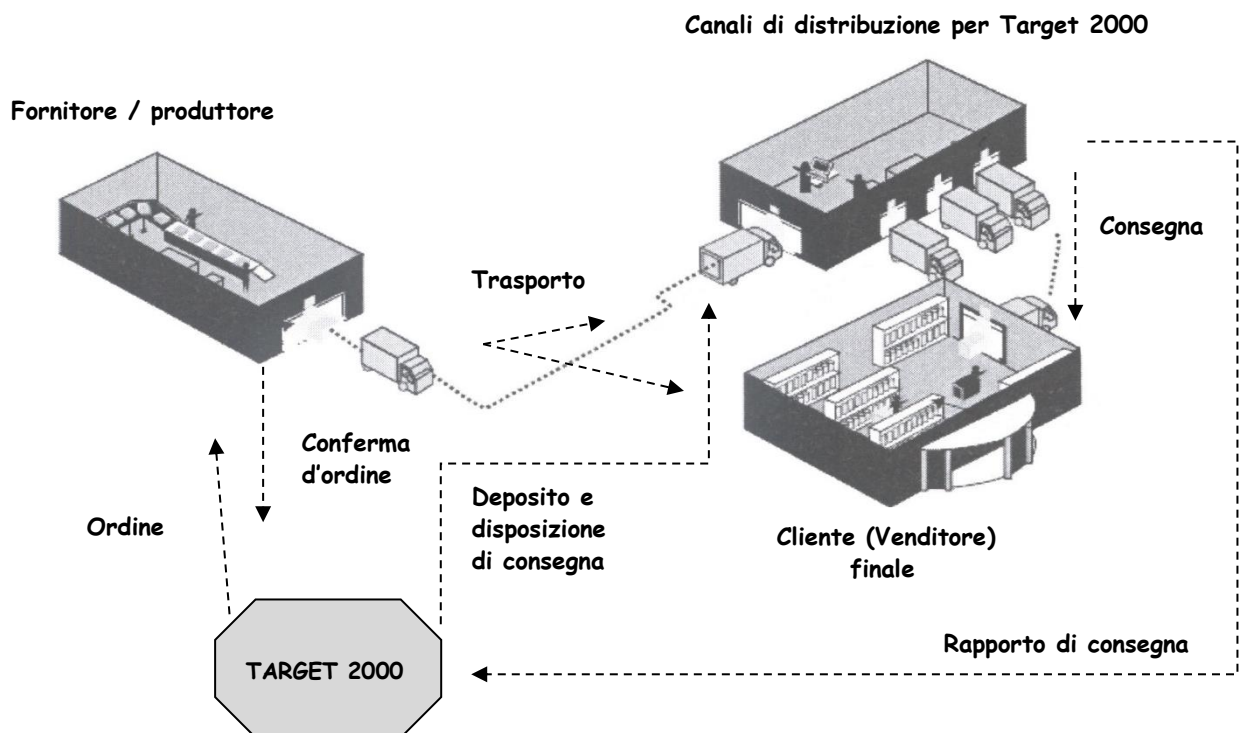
Canali di distribuzione per Target 2000

Fornitore / produttore

Consegna

Trasporto

Conferma d'ordine

Deposito e disposizione di consegna

Ordine

Cliente (Venditore) finale

Rapporto di consegna

TARGET 2000